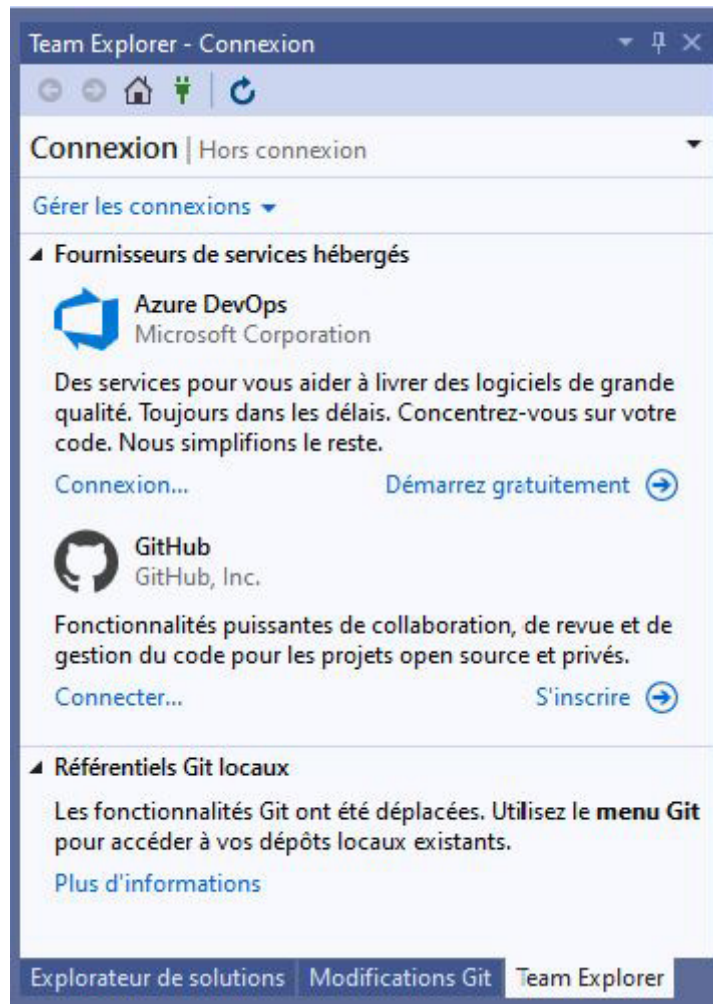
Team Explorer - Connexion

Connexion | Hors connexion

Gérer les connexions

Fournisseurs de services hébergés

Azure DevOps
Microsoft Corporation

Des services pour vous aider à livrer des logiciels de grande qualité. Toujours dans les délais. Concentrez-vous sur votre code. Nous simplifions le reste.

Connexion...

Démarrez gratuitement

GitHub
GitHub, Inc.

Fonctionnalités puissantes de collaboration, de revue et de gestion du code pour les projets open source et privés.

Connecter...

S'inscrire

Référentiels Git locaux

Les fonctionnalités Git ont été déplacées. Utilisez le **menu Git** pour accéder à vos dépôts locaux existants.

Plus d'informations

Explorateur de solutions | Modifications Git | Team Explorer